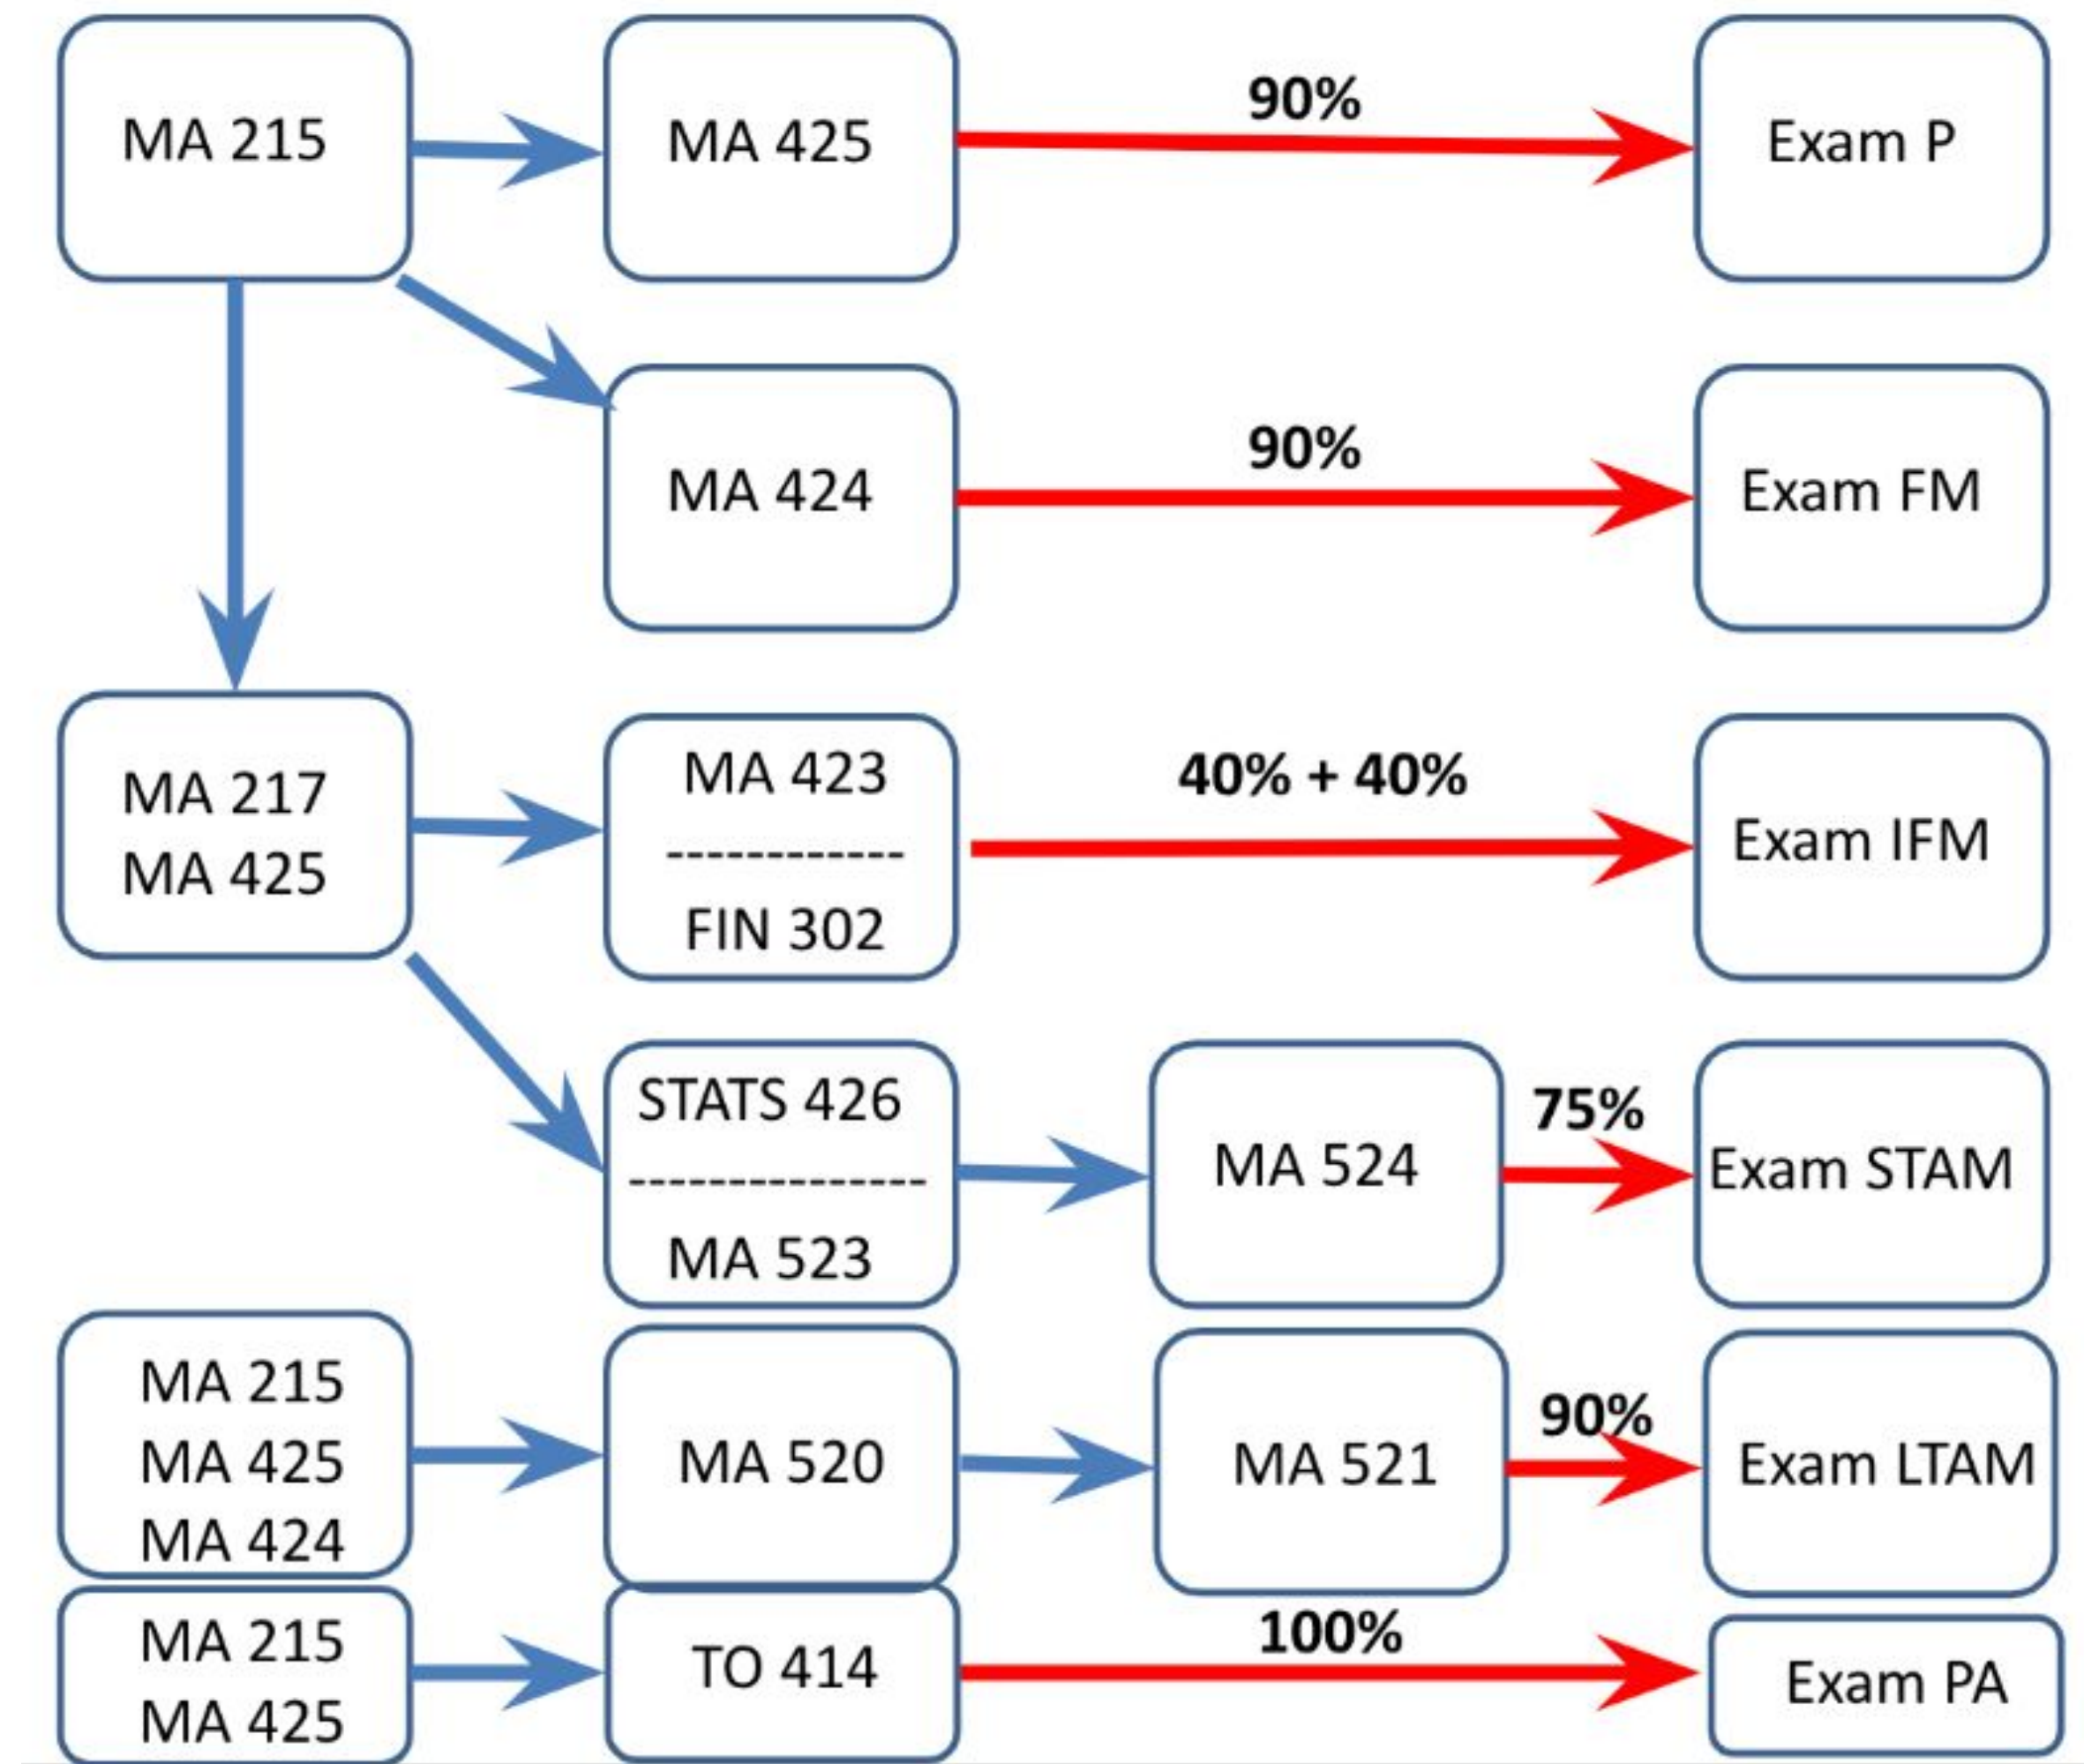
MA 215

MA 425

90%

Exam P

MA 424

90%

Exam FM

MA 217
MA 425

MA 423
------------
FIN 302

40% + 40%

Exam IFM

STATS 426
---------------
MA 523

MA 524

75%

Exam STAM

MA 215
MA 425
MA 424

MA 520

MA 521

90%

Exam LTAM

MA 215
MA 425

TO 414

100%

Exam PA